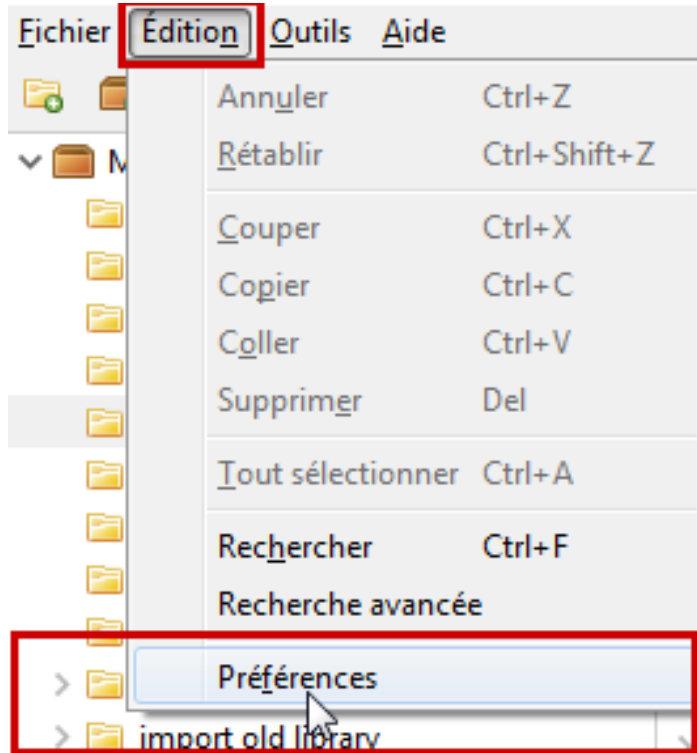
Fichier Édition Outils Aide

M

Annuler Ctrl+Z
Rétablir Ctrl+Shift+Z
Couper Ctrl+X
Copier Ctrl+C
Coller Ctrl+V
Supprimer Del
Tout sélectionner Ctrl+A
Rechercher Ctrl+F
Recherche avancée
Préférences

import old library